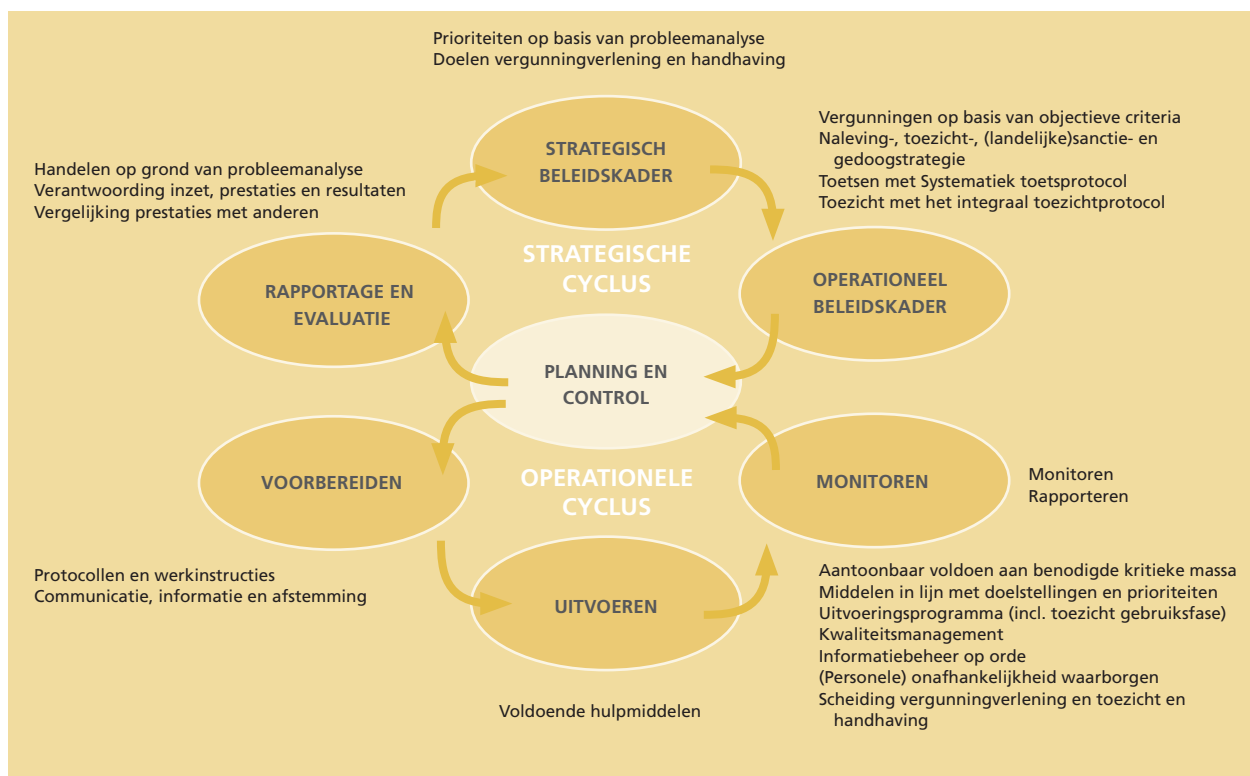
Prioriteiten op basis van probleemanalyse
Doelen vergunningverlening en handhaving

Handelen op grond van probleemanalyse
Verantwoording inzet, prestaties en resultaten
Vergelijking prestaties met anderen

STRATEGISCH BELEIDSKADER

Vergunningen op basis van objectieve criteria
Naleving-, toezicht-, (landelijke)sanctie- en gedoogstrategie
Toetsen met Systematiek toetsprotocol
Toezicht met het integraal toezichtprotocol

STRATEGISCHE CYCLUS

RAPPORTAGE EN EVALUATIE

OPERATIONEEL BELEIDSKADER

PLANNING EN CONTROL

VOORBEREIDEN

OPERATIONELE CYCLUS

MONITOREN

Monitoren
Rapporteren

Protocollen en werkinstructies
Communicatie, informatie en afstemming

UITVOEREN

Aantoonbaar voldoen aan benodigde kritieke massa
Middelen in lijn met doelstellingen en prioriteiten
Uitvoeringsprogramma (incl. toezicht gebruiksfase)
Kwaliteitsmanagement
Informatiebeheer op orde
(Personele) onafhankelijkheid waarborgen
Scheiding vergunningverlening en toezicht en handhaving

Voldoende hulpmiddelen